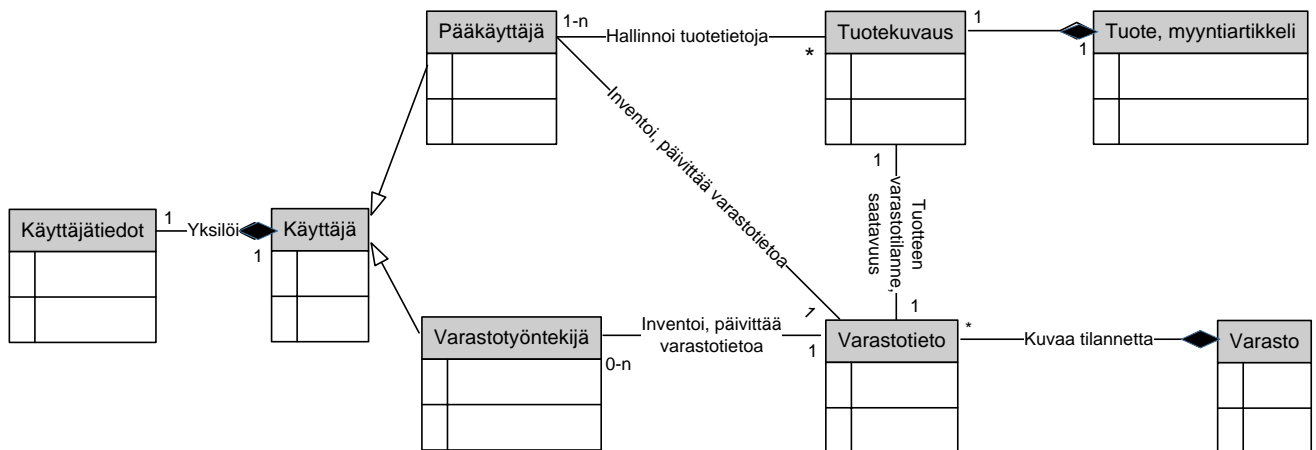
Pääkäyttäjä

1-n

Hallinnoi tuotetietoja

*

Tuotekuvaus

1

1

Tuote, myyntiartikkeli

Inventoi, päivittää varastotietoa

1

Tuotteen varastotilanne, saatavuus

1

Käyttäjätiedot

1

Yksilöi

Käyttäjä

1

Varastotyöntekijä

Inventoi, päivittää varastotietoa

0-n

1

1

Varastotieto

*

Kuvaa tilannetta

Varasto